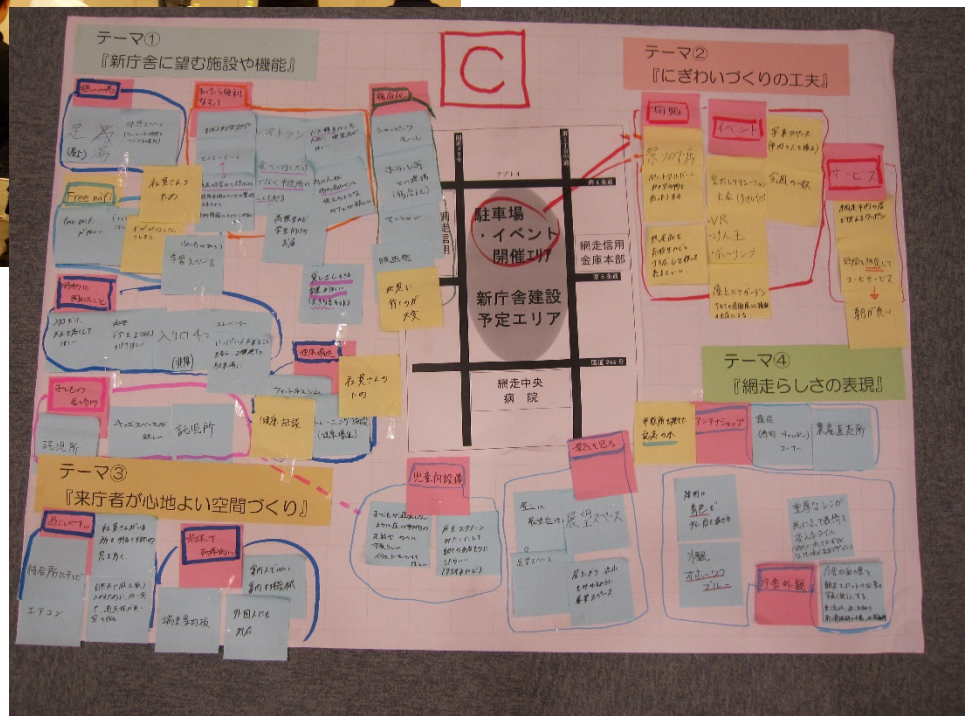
テーマ①
『新庁舎に望む施設や機能』

C

テーマ②
『にぎわいづくりの工夫』

駐車場
・イベント
開催エリア

網走信用
金庫本部

新庁舎建設
予定エリア

網走中央
病院

テーマ④
『網走らしさの表現』

テーマ③
『来庁者が心地よい空間づくり』

Free wifi

イベント

サービス

祭りの開催

児童館

展示スペース

アンテナショップ

食堂

喫茶店

VR

ボーリング

会議室

休憩スペース

エアコン

入口

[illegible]